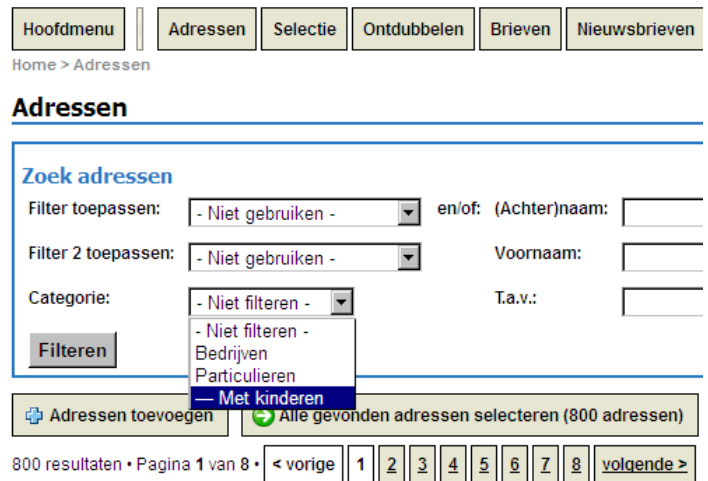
Hoofdmenu | Adressen | Selectie | Ontdubbelen | Brieven | Nieuwsbrieven

Home > Adressen

Adressen

Zoek adressen

Filter toepassen: - Niet gebruiken - en/of: (Achter)naam:

Filter 2 toepassen: - Niet gebruiken - Voornaam:

Categorie: - Niet filteren - T.a.v.:

- Niet filteren -
Bedrijven
Particulieren
— Met kinderen

Filteren

Adressen toevoegen

Alle gevonden adressen selecteren (800 adressen)

800 resultaten • Pagina 1 van 8 • < vorige 1 2 3 4 5 6 7 8 volgende >